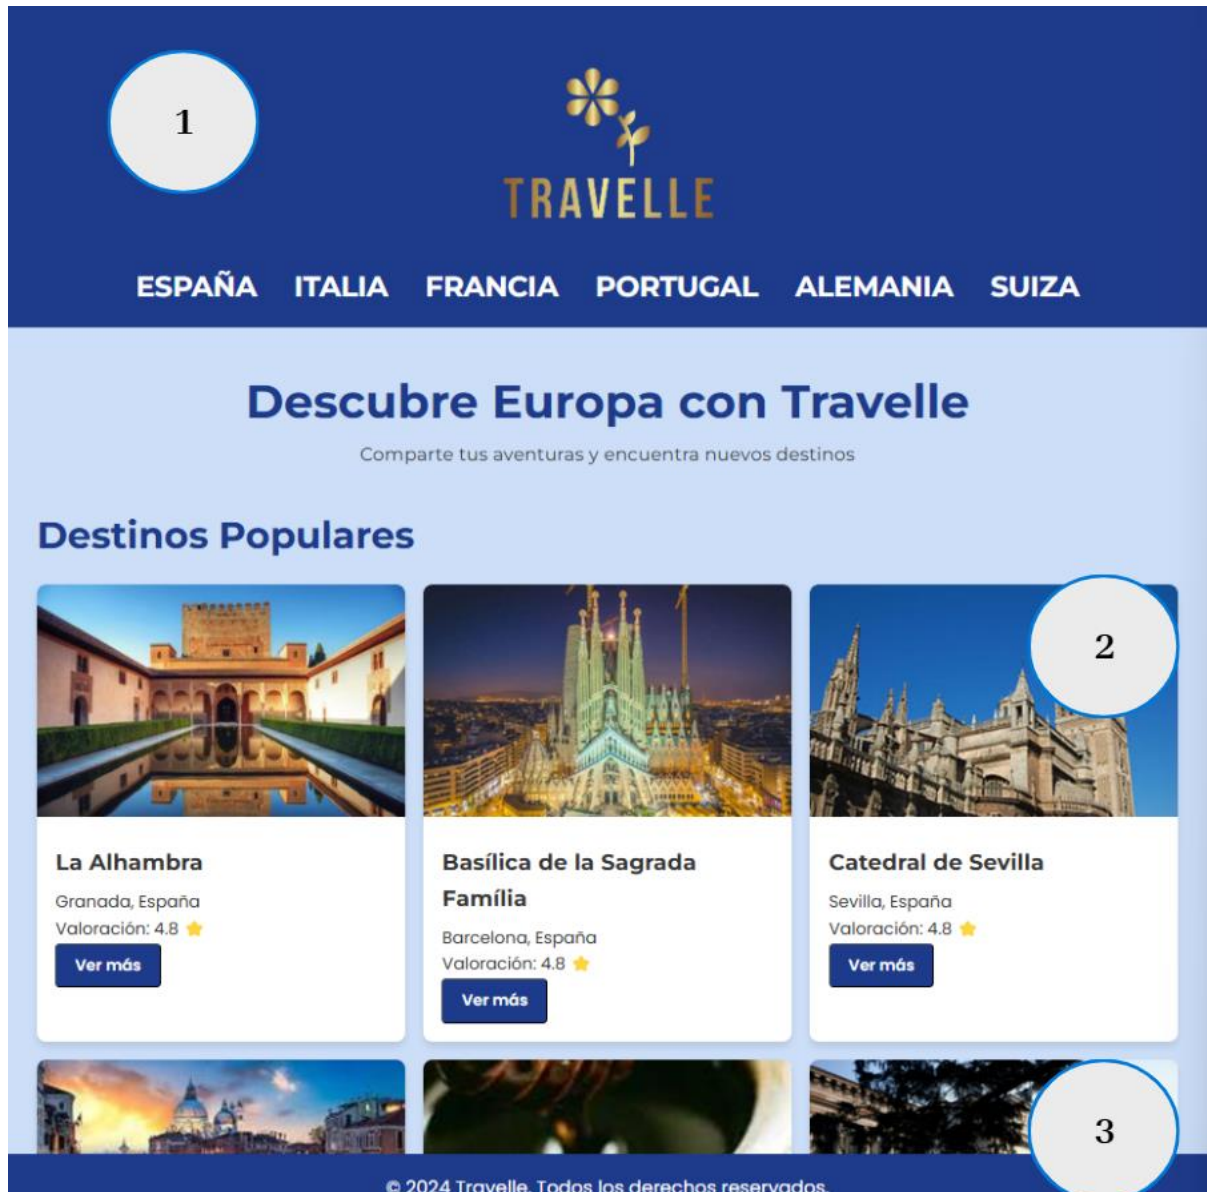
1

TRAVELLE

ESPAÑA ITALIA FRANCIA PORTUGAL ALEMANIA SUIZA

Descubre Europa con Travelle

Comparte tus aventuras y encuentra nuevos destinos

Destinos Populares

2

La Alhambra

Granada, España

Valoración: 4.8

Ver más

Basílica de la Sagrada Família

Barcelona, España

Valoración: 4.8

Ver más

Catedral de Sevilla

Sevilla, España

Valoración: 4.8

Ver más

3

© 2024 Travelle. Todos los derechos reservados.